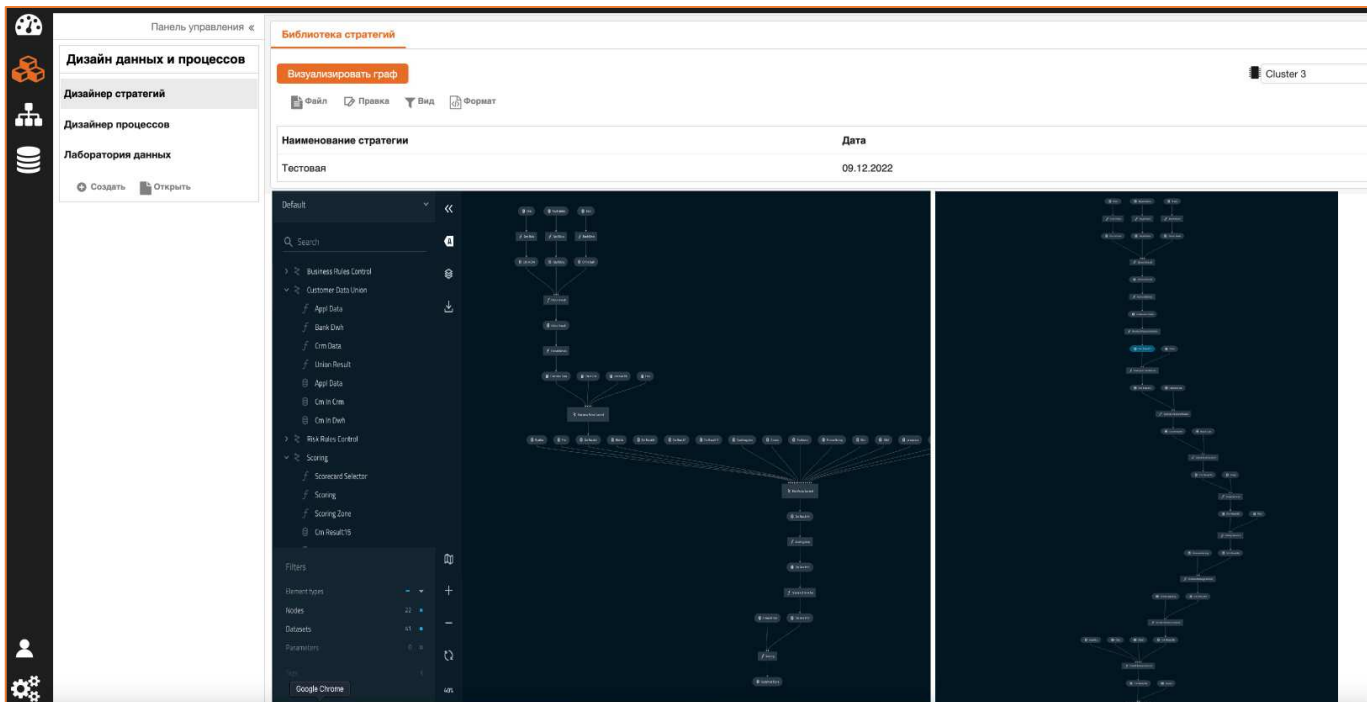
Панель управления «

Дизайн данных и процессов

Дизайнер стратегий

Дизайнер процессов

Лаборатория данных

Создать Открыть

Библиотека стратегий

Визуализировать граф

Cluster 3

Файл Правка Вид Формат

| Наименование стратегии | Дата |
|---|---|
| Тестовая | 09.12.2022 |

Default

Search

Business Rules Control

Customer Data Union

Appl Data

Bank Dwh

Crm Data

Union Result

Appl Data

Cm In Crm

Cm In Dwh

Risk Rules Control

Scoring

Scorecard Selector

Scoring

Scoring Zone

Cm Result15

Filters

Element types

Nodes 22

Datasets 41

Parameters

Google Chrome